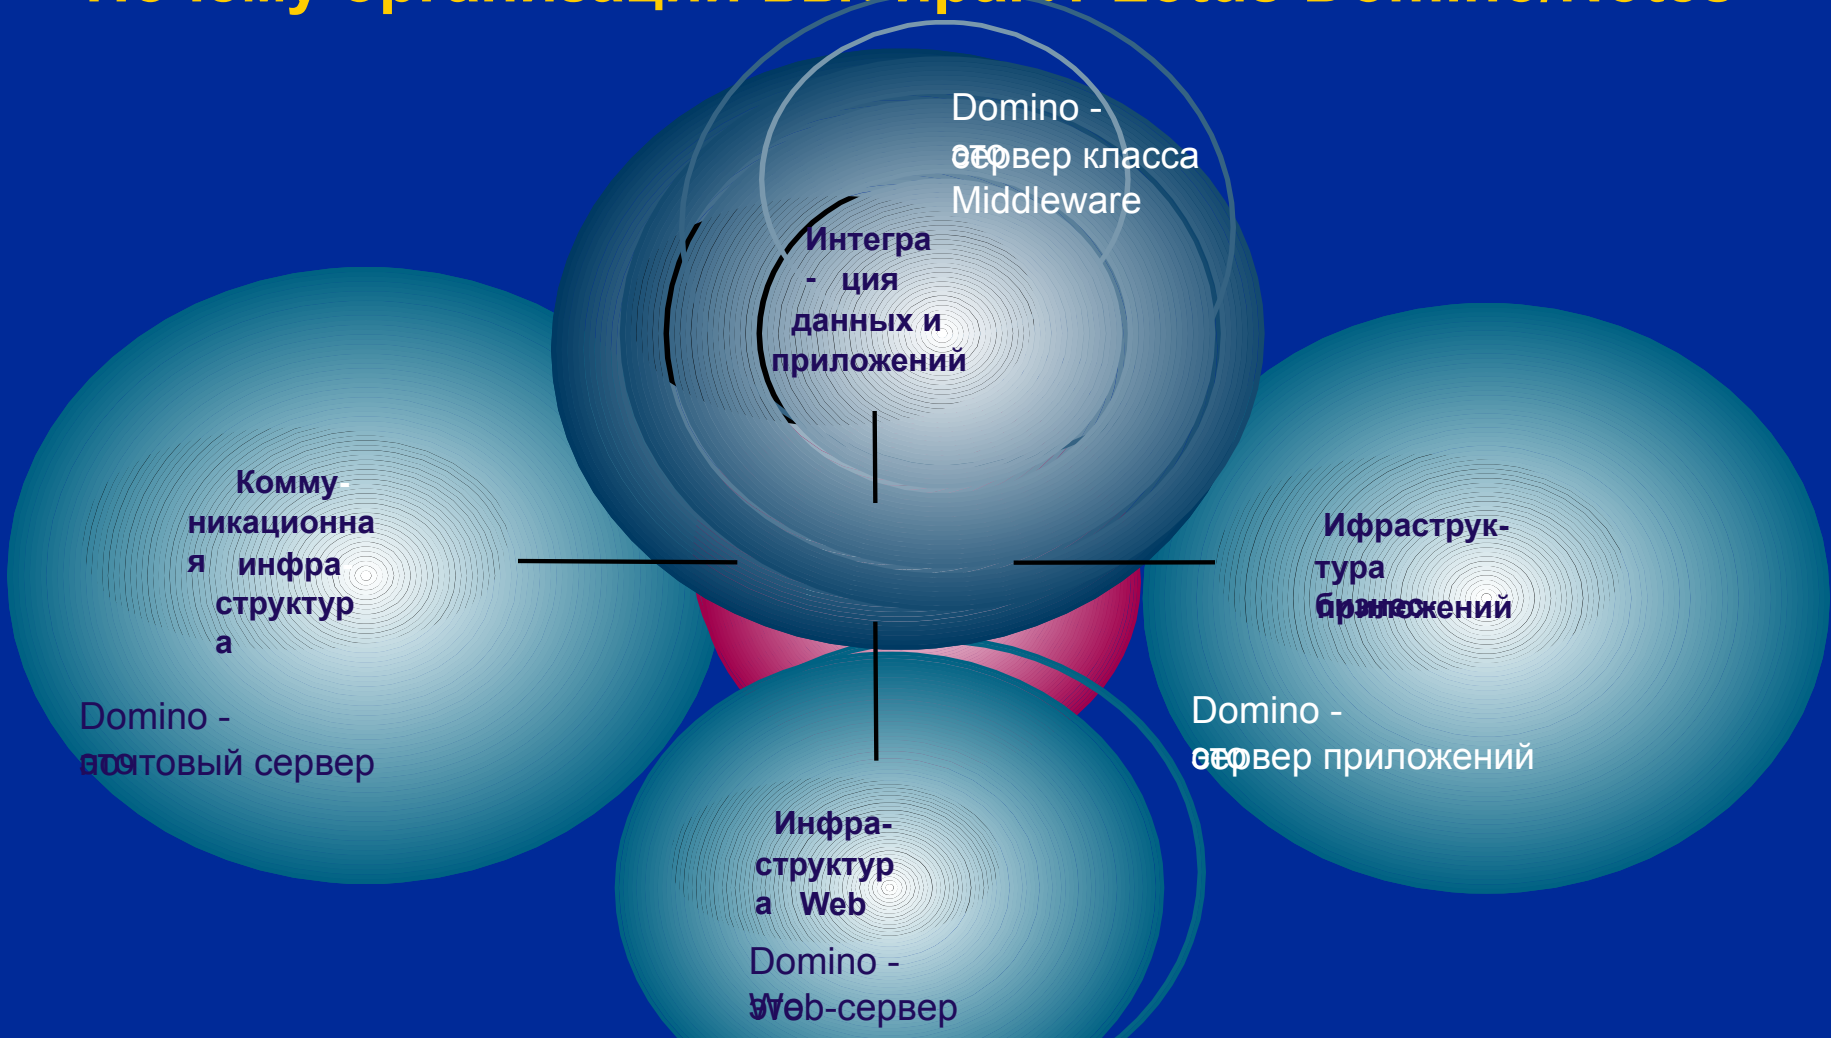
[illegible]

Domino - это сервер класса Middleware

Интегра - ция данных и приложений

Комму-никационная инфраструктура

Domino - это почтовый сервер

Ифраструк-тура бизнес приложений

Domino - это сервер приложений

Инфра-структура Web

Domino - это Web-сервер